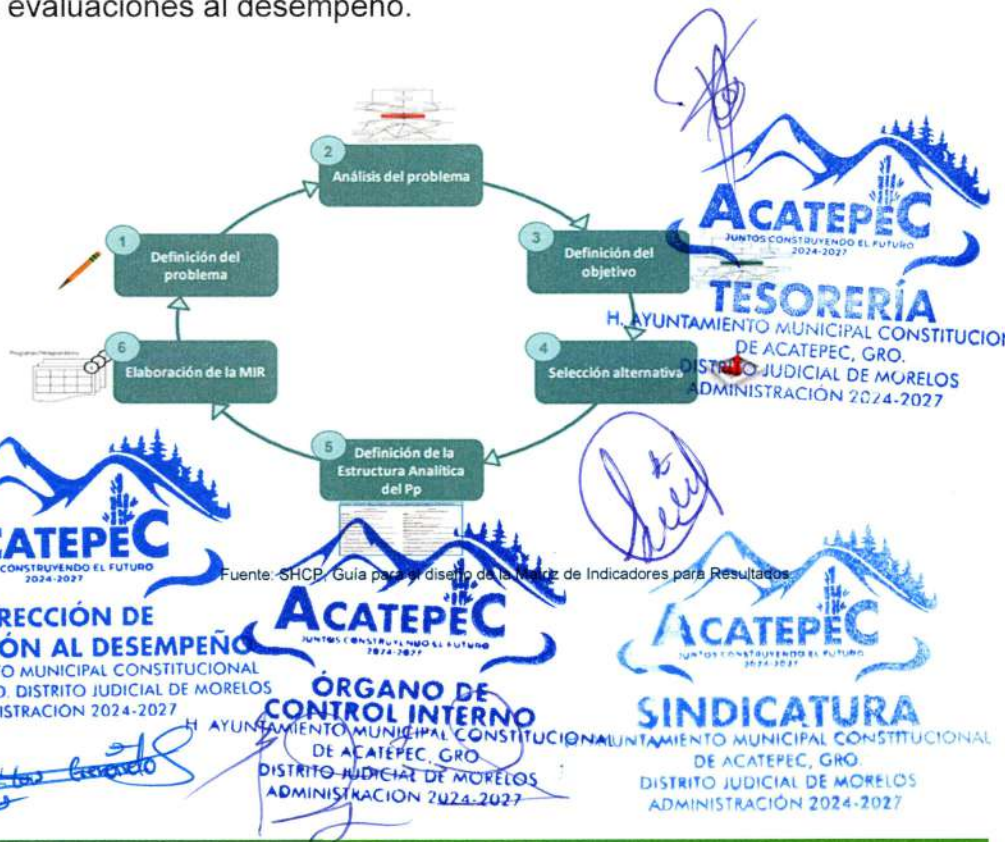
evaluaciones al desempeño.

2 Análisis del problema

1 Definición del problema

3 Definición del objetivo

6 Elaboración de la MIR

4 Selección alternativa

5 Definición de la Estructura Analítica del Pp

Fuente: SHCP, Guía para el diseño de la Matriz de Indicadores para Resultados

ACATEPEC
JUNTOS CONSTRUYENDO EL FUTURO
2024-2027
TESORERÍA
H. AYUNTAMIENTO MUNICIPAL CONSTITUCIONAL DE ACATEPEC, GRO.
DISTRITO JUDICIAL DE MORELOS
ADMINISTRACIÓN 2024-2027

ACATEPEC
CONSTRUYENDO EL FUTURO
2024-2027
DIRECCIÓN DE
EVALUACIÓN AL DESEMPEÑO
H. AYUNTAMIENTO MUNICIPAL CONSTITUCIONAL
DE ACATEPEC, GRO. DISTRITO JUDICIAL DE MORELOS
ADMINISTRACIÓN 2024-2027

ACATEPEC
JUNTOS CONSTRUYENDO EL FUTURO
2024-2027
ÓRGANO DE
CONTROL INTERNO
H. AYUNTAMIENTO MUNICIPAL CONSTITUCIONAL
DE ACATEPEC, GRO.
DISTRITO JUDICIAL DE MORELOS
ADMINISTRACIÓN 2024-2027

ACATEPEC
JUNTOS CONSTRUYENDO EL FUTURO
2024-2027
SINDICATURA
H. AYUNTAMIENTO MUNICIPAL CONSTITUCIONAL
DE ACATEPEC, GRO.
DISTRITO JUDICIAL DE MORELOS
ADMINISTRACIÓN 2024-2027